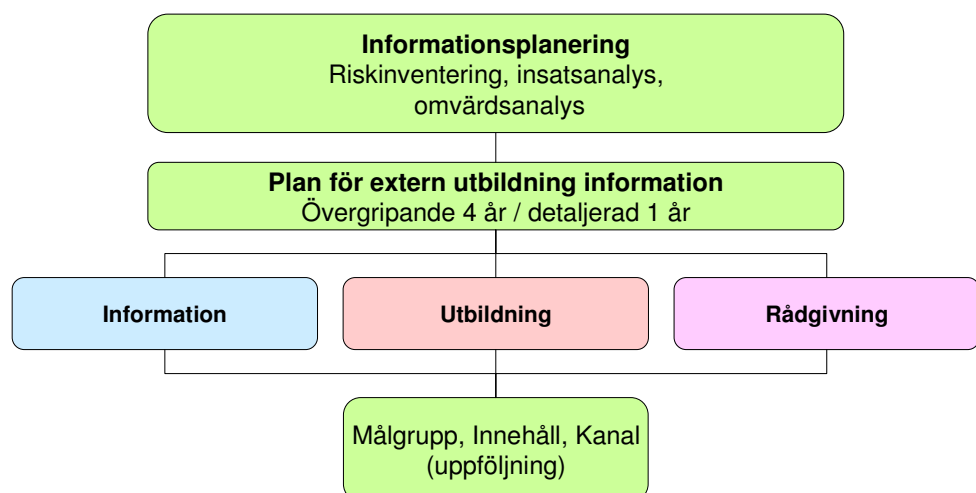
Informationsplanering
Riskinventering, insatsanalys, omvärdsanalys

Plan för extern utbildning information
Övergripande 4 år / detaljerad 1 år

Information

Utbildning

Rådgivning

Målgrupp, Innehåll, Kanal (uppföljning)